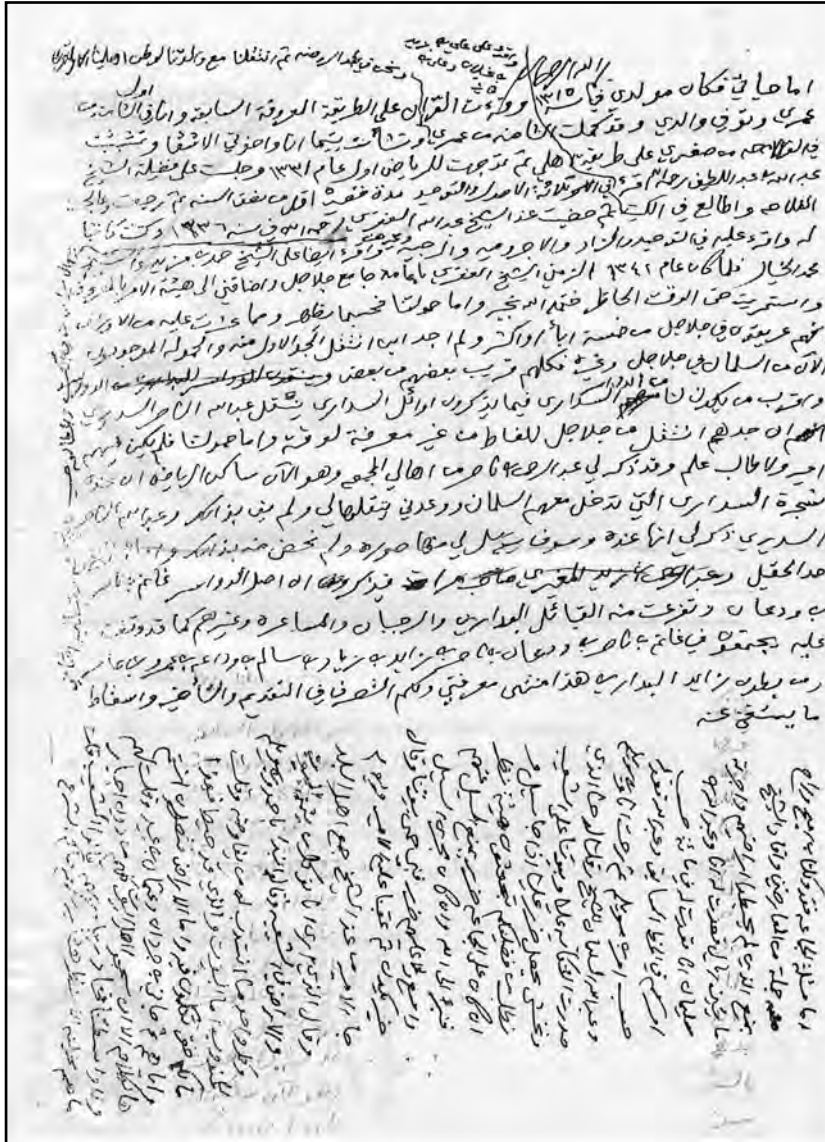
وتحت رعاية الرحمن ثم انتقلنا مع والدنا الوطن الاصلي الاحساء

اما حياتي فكان مولدي في عام ١٣١٥ وقرأت القرآن على الطريقة المعروفة السابقة وانا في الثامنة من عمري وتوفي والدي وقد تكملت الثامنة من عمري ١٣٢٠ بقيت انا واخوتي الاشقاء وتشبثت في التعلم من صغري على طريقة اهلي ثم توجهت للرياض اول عام ١٣٣١ وجلست على فضيلة الشيخ عبد الله بن عبد اللطيف رحمه الله قرأت الاصول الثلاثة والتوحيد مدة فقد اقل من نصف السنة ثم رجعت والحمد لله الفلاح واطالع في الكتب حفظت عن الشيخ عبد الله العنقري رحمه الله في سنة ١٣٣٦ وكتب لنا وقرأت عليه في التوحيد والاجرومية والرحبية وقرأت على الشيخ محمد الجار وذلك عام ١٣٤١ الزمن الشيخ العنقري بالجامعة جامع جلاجل اماما وخطيبا واستمريت حتى الوقت الحاضر ختم الله بخير واما حولنا فهي ما يظهر وما ... عليه من الاوراق انهم عرب وقبيلتي في جلاجل من نخبة آبائي واكثر ولم اجد ان انتقل الجد الاول منه والجولة الموجودة الآن من السلمان في جلاجل وذكر كلام قريب بعضهم من بعض ومن الدواسر ... واقرب من يكون لنا من الدواسر السكارى فيما يذكرون اوائل السدارى يشتغل عبد الله آل السدارى ان جدهم انتقل من جلاجل للغاط من غير معرفة لوقته واما حولنا فلم يكن فيهم احد ولا طالب علم وقد ذكر لي عبد الرحمن من اهالي الجمعي وهو الآن ساكن الرياض ان عنده شجرة السدارى التي تدخل معهم السلمان ووعدني بتسليمها لي ولم يف بذلك وعبد الله السدارى ذكر لي ان عنده وسوف يسلم لي صورة ولم يحصل منه شيء ... هذا الحقل وعن ... العرب ... فيذكرون انه من اصل الدواسر ... وتفرعت منه القبائل البدارين والرجبان والمساعرة وغيرهم كما قد وقفت عليه يجتمعون في ... ومن ... وهذا منتهى معرفتي ولكم التصرف في التقديم والتأخير واسقاط ما يستغنى عنه

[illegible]